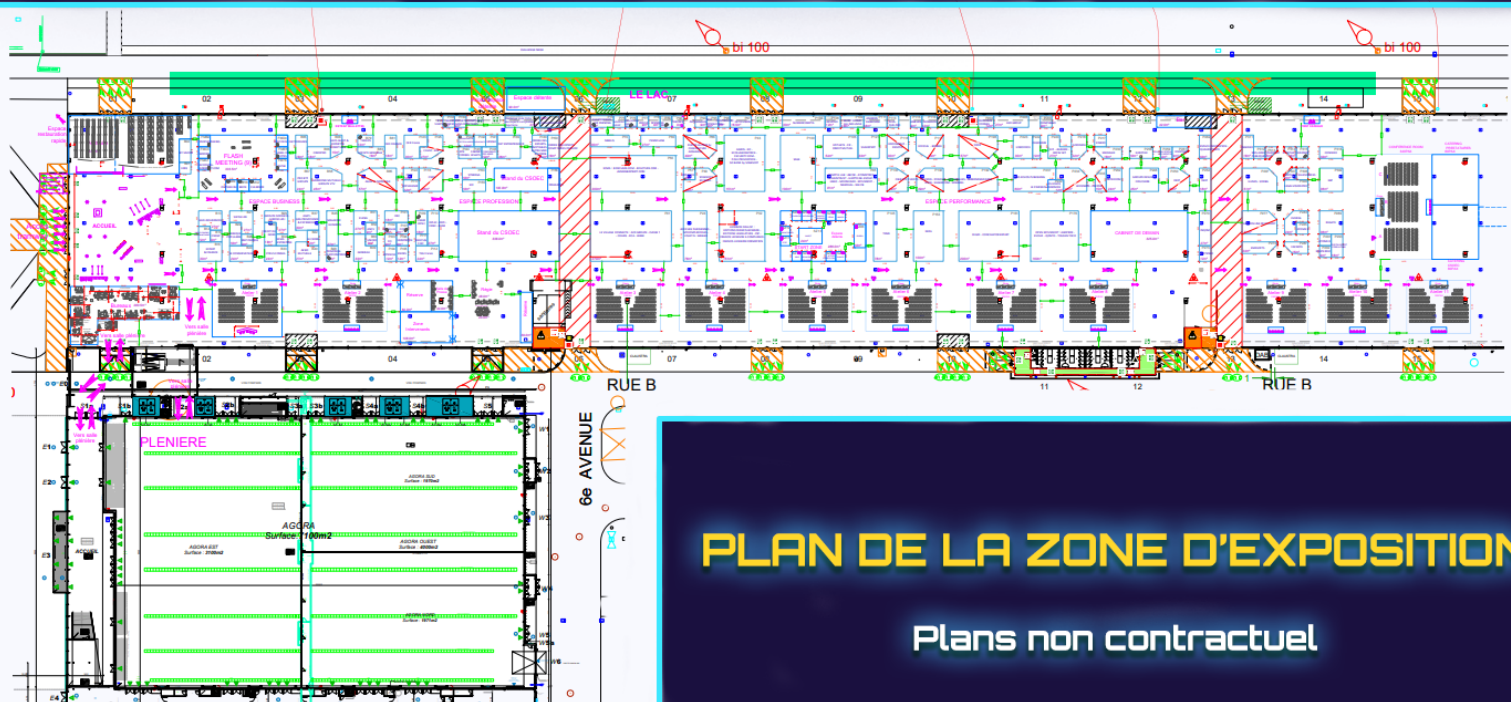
bi 100

bi 100

LE LAC

02

03

04

07

09

11

14

FLASH MEETING

ACCUEIL

ESPACE BUSINESS

ESPACE PROFESSION

Stand du CSOEC

ESPACE PERFORMANCE

CABINET DE DEMAIN

Vers salle plénière

02

04

07

11

12

14

RUE B

RUE B

PLENIERE

AGORA

Surface : 7100m2

AGORA SUD

AGORA OUEST

AGORA EST

AGORA NORD

ACCUEIL

E1

E3

E4

6e AVENUE

PLAN DE LA ZONE D'EXPOSITION

Plans non contractuel